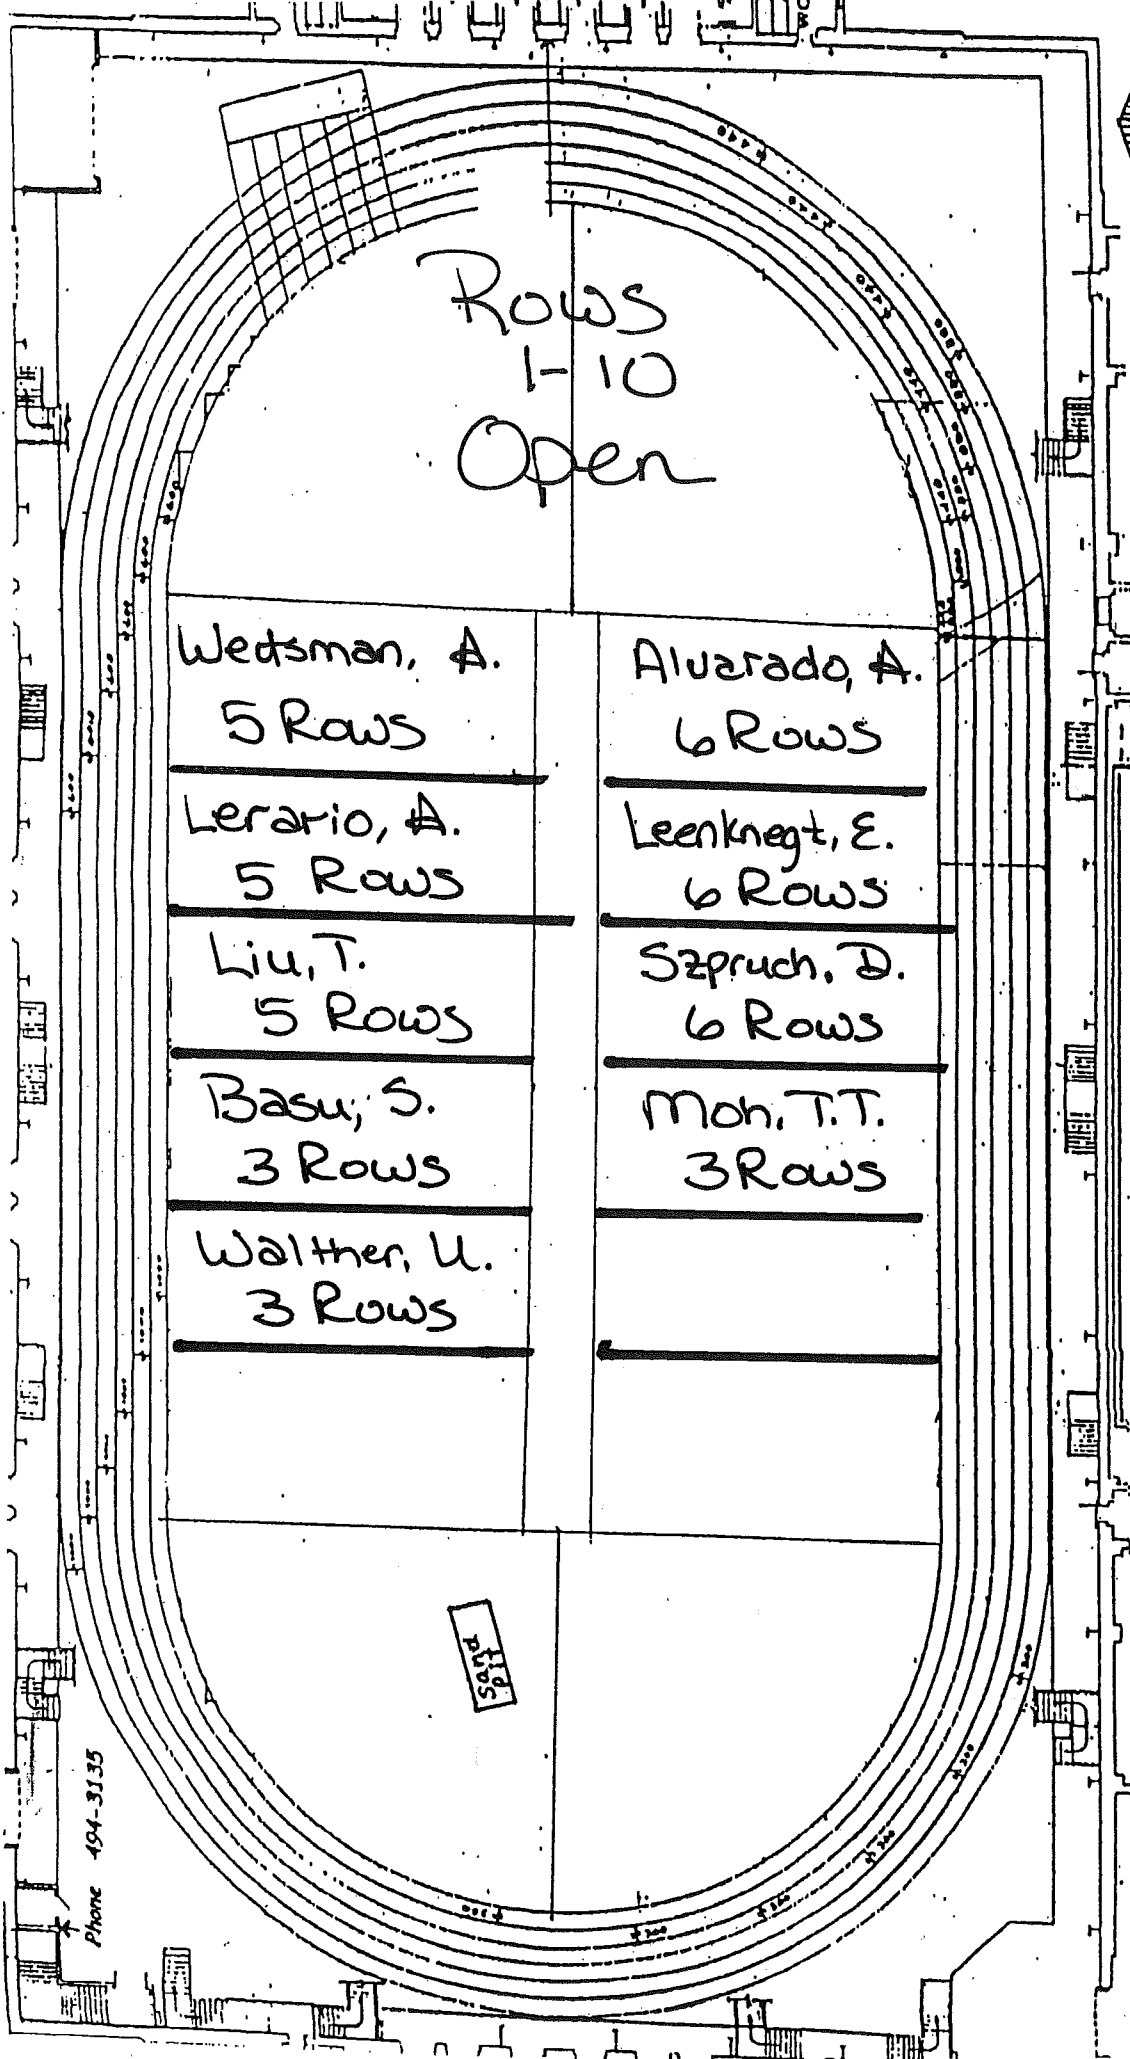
Rows 1-10 Open

| | |
|---|---|
| Wedsman, A. 5 Rows | Alvarado, A. 6 Rows |
| Lerario, A. 5 Rows | Leenknegt, E. 6 Rows |
| Liu, T. 5 Rows | Szpruch, D. 6 Rows |
| Basu, S. 3 Rows | Moh, T.T. 3 Rows |
| Walther, U. 3 Rows | |

Sand Pit

Phone 494-3135